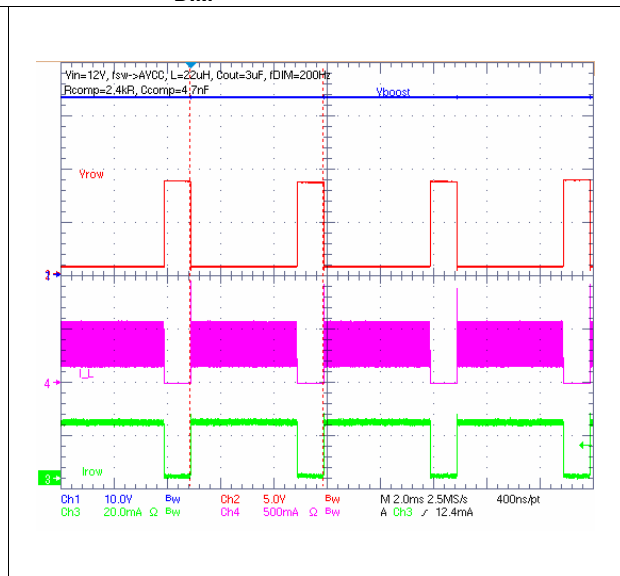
Vin=12V, fsw->AVCC, L=22uH, Cout=3uF, fDIM=200Hz
Rcomp=2.4kR, Ccomp=4.7nF

Vboost

Vrow

1

4

I_L

Irow

3

| Ch1 | 10.0V | Bw | Ch2 | 5.0V | Bw | M 2.0ms 2.5MS/s | 400ns/pt |
|---|---|---|---|---|---|---|---|
| Ch3 | 20.0mA Ω | Bw | Ch4 | 500mA Ω | Bw | A Ch3 ∫ 12.4mA | |